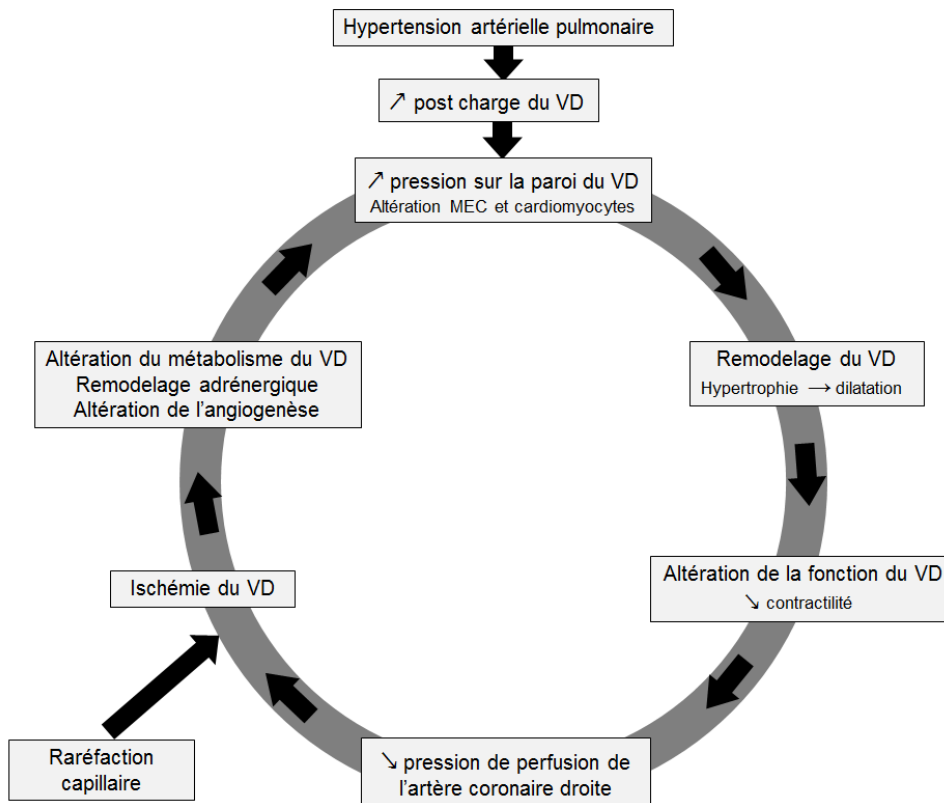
Hypertension artérielle pulmonaire

↗ post charge du VD

↗ pression sur la paroi du VD
Altération MEC et cardiomyocytes

Remodelage du VD
Hypertrophie ⟶ dilatation

Altération de la fonction du VD
↘ contractilité

↘ pression de perfusion de l'artère coronaire droite

Ischémie du VD

Raréfaction capillaire

Altération du métabolisme du VD
Remodelage adrénergique
Altération de l'angiogenèse